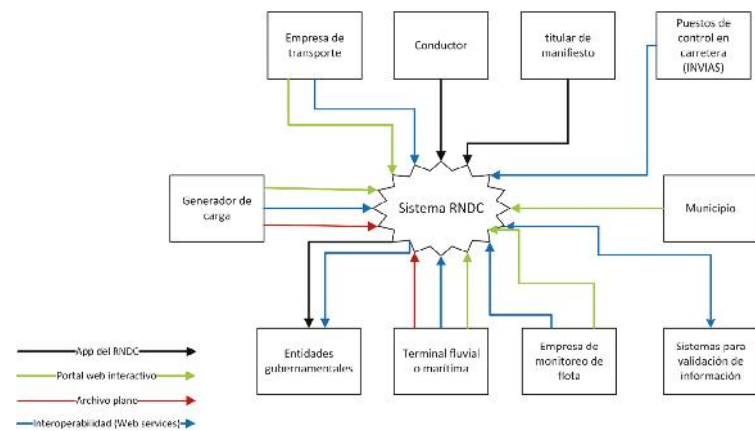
Empresa de transporte

Conductor

titular de manifiesto

Puestos de control en carretera (INVIAS)

Generador de carga

Sistema RNDC

Municipio

Entidades gubernamentales

Terminal fluvial o marítima

Empresa de monitoreo de flota

Sistemas para validación de información

App del RNDC

Portal web interactivo

Archivo plano

Interoperabilidad (Web services)